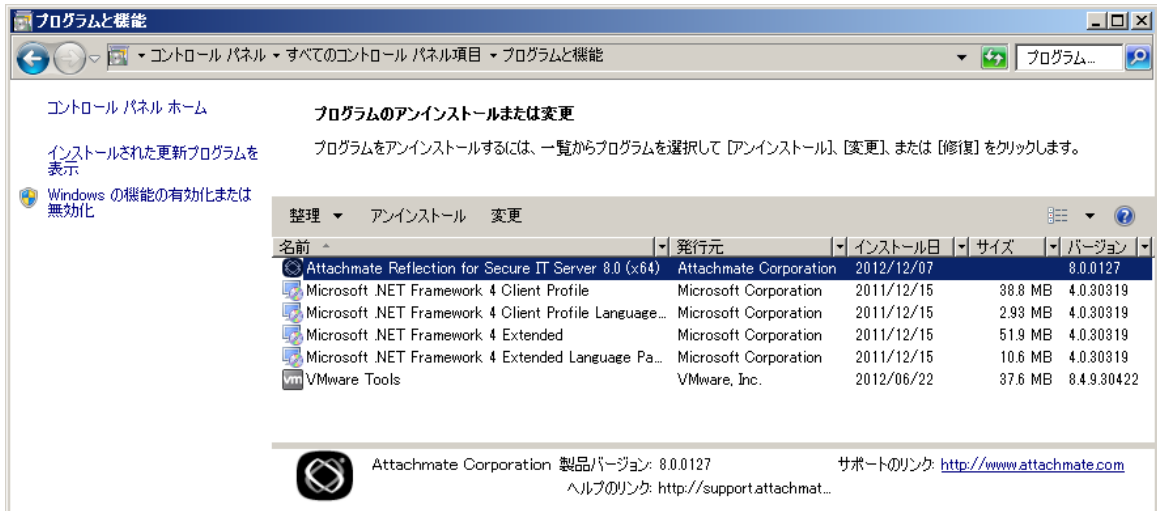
プログラムと機能

▸ コントロール パネル ▸ すべてのコントロール パネル項目 ▸ プログラムと機能

プログラム...

コントロール パネル ホーム

インストールされた更新プログラムを表示

Windows の機能の有効化または無効化

プログラムのアンインストールまたは変更

プログラムをアンインストールするには、一覧からプログラムを選択して [アンインストール]、[変更]、または [修復] をクリックします。

整理 ▾ アンインストール 変更

| 名前 | 発行元 | インストール日 | サイズ | バージョン |
|---|---|---|---|---|
| Attachmate Reflection for Secure IT Server 8.0 (x64) | Attachmate Corporation | 2012/12/07 | | 8.0.0127 |
| Microsoft .NET Framework 4 Client Profile | Microsoft Corporation | 2011/12/15 | 38.8 MB | 4.0.30319 |
| Microsoft .NET Framework 4 Client Profile Language... | Microsoft Corporation | 2011/12/15 | 2.93 MB | 4.0.30319 |
| Microsoft .NET Framework 4 Extended | Microsoft Corporation | 2011/12/15 | 51.9 MB | 4.0.30319 |
| Microsoft .NET Framework 4 Extended Language Pa... | Microsoft Corporation | 2011/12/15 | 10.6 MB | 4.0.30319 |
| VMware Tools | VMware, Inc. | 2012/06/22 | 37.6 MB | 8.4.9.30422 |

Attachmate Corporation 製品バージョン: 8.0.0127 サポートのリンク: http://www.attachmate.com
ヘルプのリンク: http://support.attachmat...